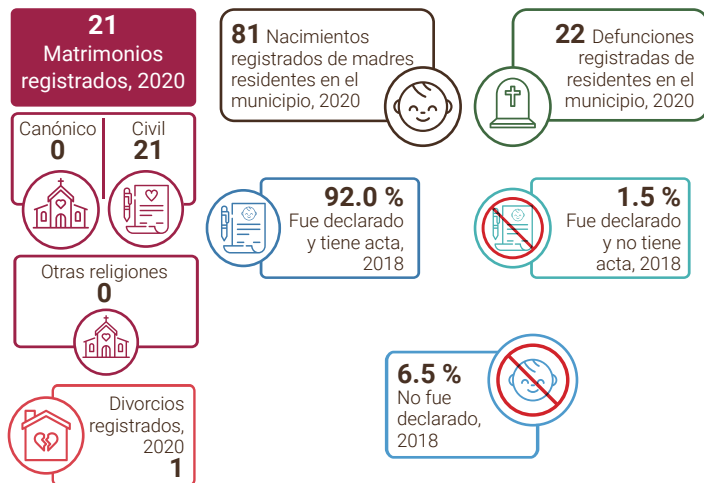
21
Matrimonios registrados, 2020

Canónico
0

Civil
21

Otras religiones
0

Divorcios registrados, 2020
1

81 Nacimientos registrados de madres residentes en el municipio, 2020

92.0 %
Fue declarado y tiene acta, 2018

6.5 %
No fue declarado, 2018

22 Defunciones registradas de residentes en el municipio, 2020

1.5 %
Fue declarado y no tiene acta, 2018